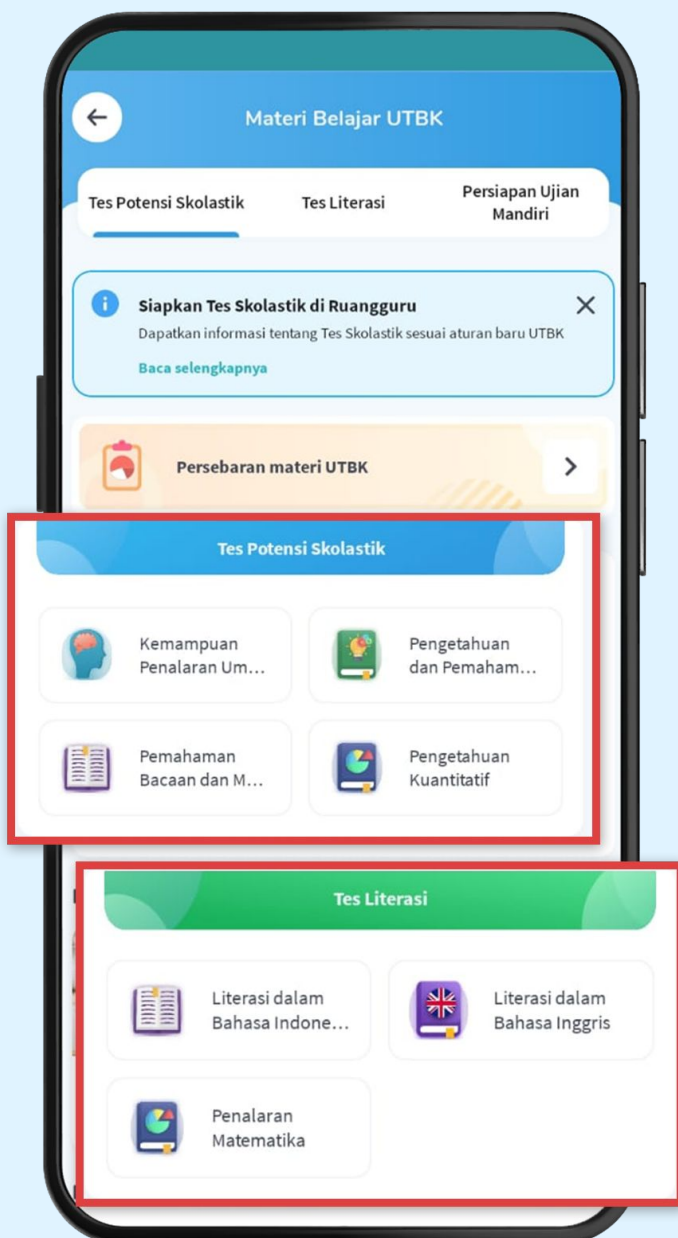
Materi Belajar UTBK

Tes Potensi Skolastik
Tes Literasi
Persiapan Ujian Mandiri

Siapkan Tes Skolastik di Ruangguru
Dapatkan informasi tentang Tes Skolastik sesuai aturan baru UTBK
Baca selengkapnya

Persebaran materi UTBK

Tes Potensi Skolastik

Kemampuan Penalaran Um...
Pengetahuan dan Pemaham...
Pemahaman Bacaan dan M...
Pengetahuan Kuantitatif

Tes Literasi

Literasi dalam Bahasa Indone...
Literasi dalam Bahasa Inggris
Penalaran Matematika